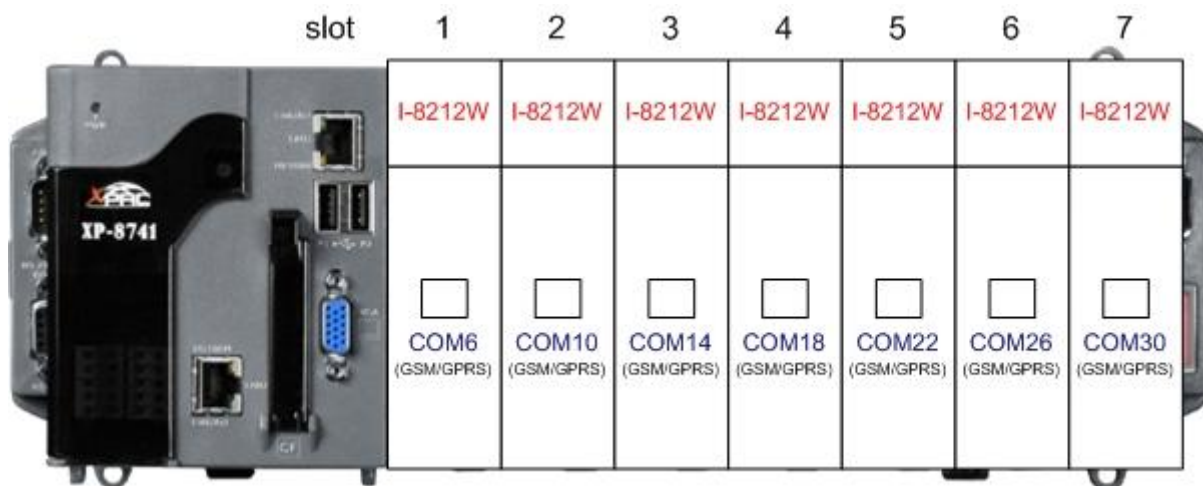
slot 1 2 3 4 5 6 7

XPAC
XP-8741

CF

| I-8212W | I-8212W | I-8212W | I-8212W | I-8212W | I-8212W | I-8212W |
|---|---|---|---|---|---|---|
| COM6 (GSM/GPRS) | COM10 (GSM/GPRS) | COM14 (GSM/GPRS) | COM18 (GSM/GPRS) | COM22 (GSM/GPRS) | COM26 (GSM/GPRS) | COM30 (GSM/GPRS) |